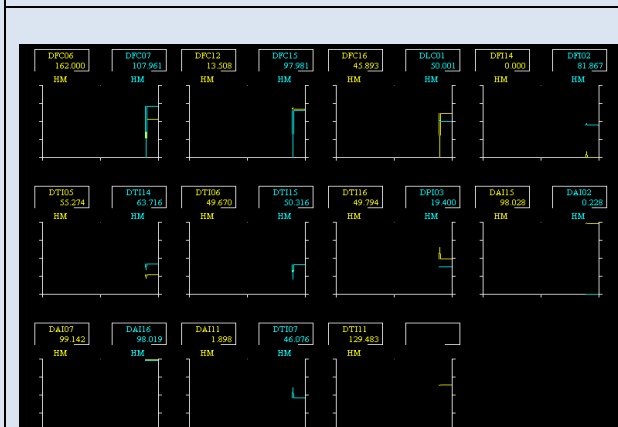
DFC06
162.000
HM

DFC07
107.961
HM

DFC12
13.508
HM

DFC15
97.981
HM

DFC16
45.893
HM

DLC01
50.001
HM

DFI14
0.000
HM

DFI02
81.867
HM

DTI05
55.274
HM

DTI14
63.716
HM

DTI06
49.670
HM

DTI15
50.316
HM

DTI16
49.794
HM

DPI03
19.400
HM

DAI15
98.028
HM

DAI02
0.228
HM

DAI07
99.142
HM

DAI16
98.019
HM

DAI11
1.898
HM

DTI07
46.076
HM

DTI11
129.483
HM